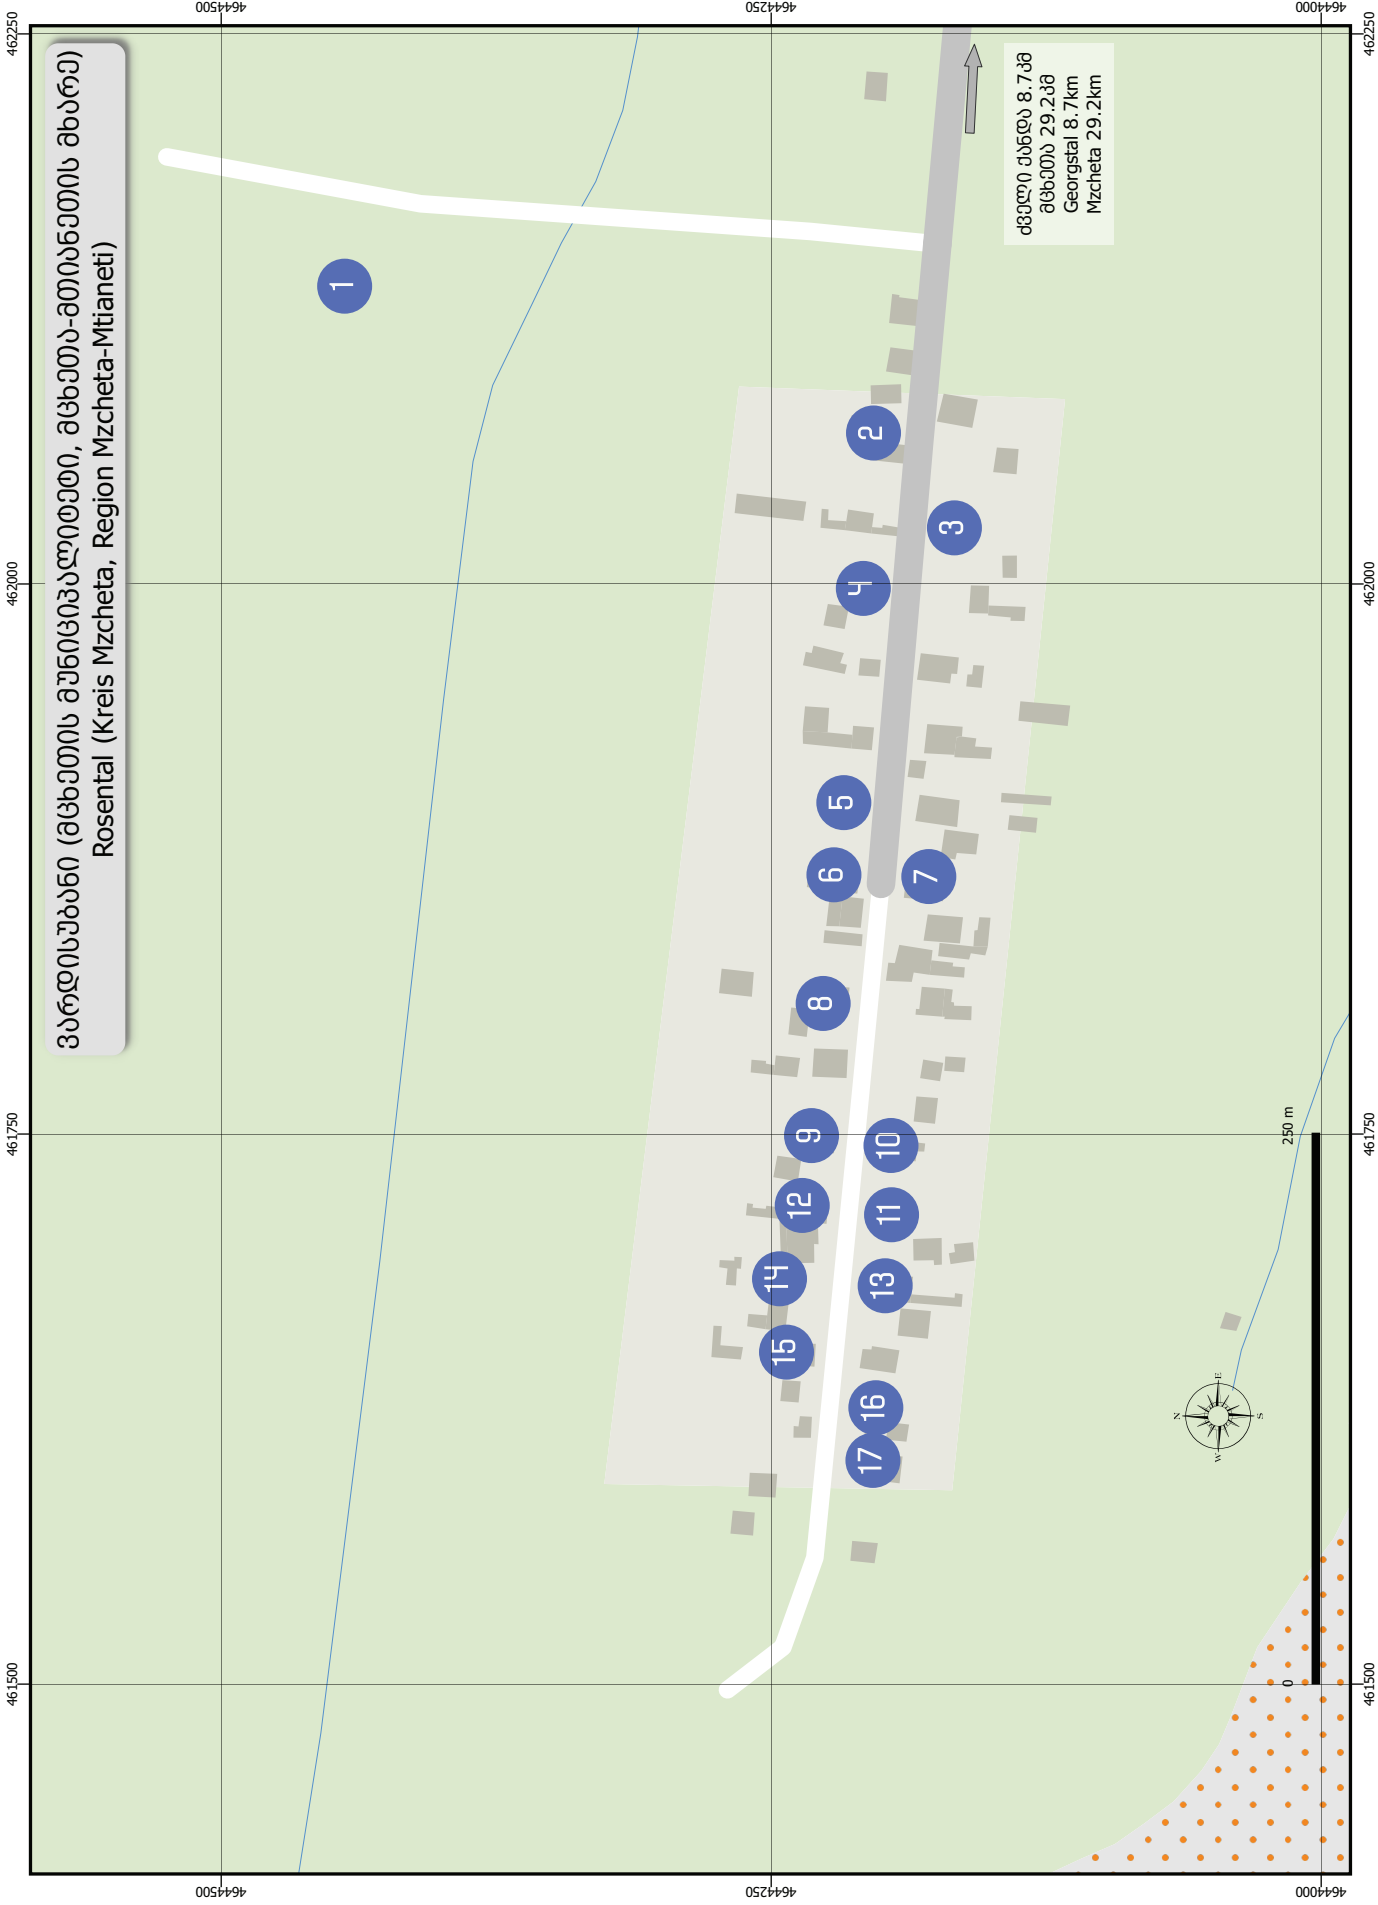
ვარდისხევი (მცხეთის მუნიციპალიტეტი, მცხეთა-მთიანეთის მხარე)
Rosental (Kreis Mzcheta, Region Mzcheta-Mtianeti)

ძველი ქანდა 8.7კმ
მცხეთა 29.2კმ
Georgstal 8.7km
Mzcheta 29.2km

1
2
3
4
5
6
7
8
9
10
11
12
13
14
15
16
17

0
250 m

N
E
S
W

4644500
4644250
4644000
462250
462000
461750
461500